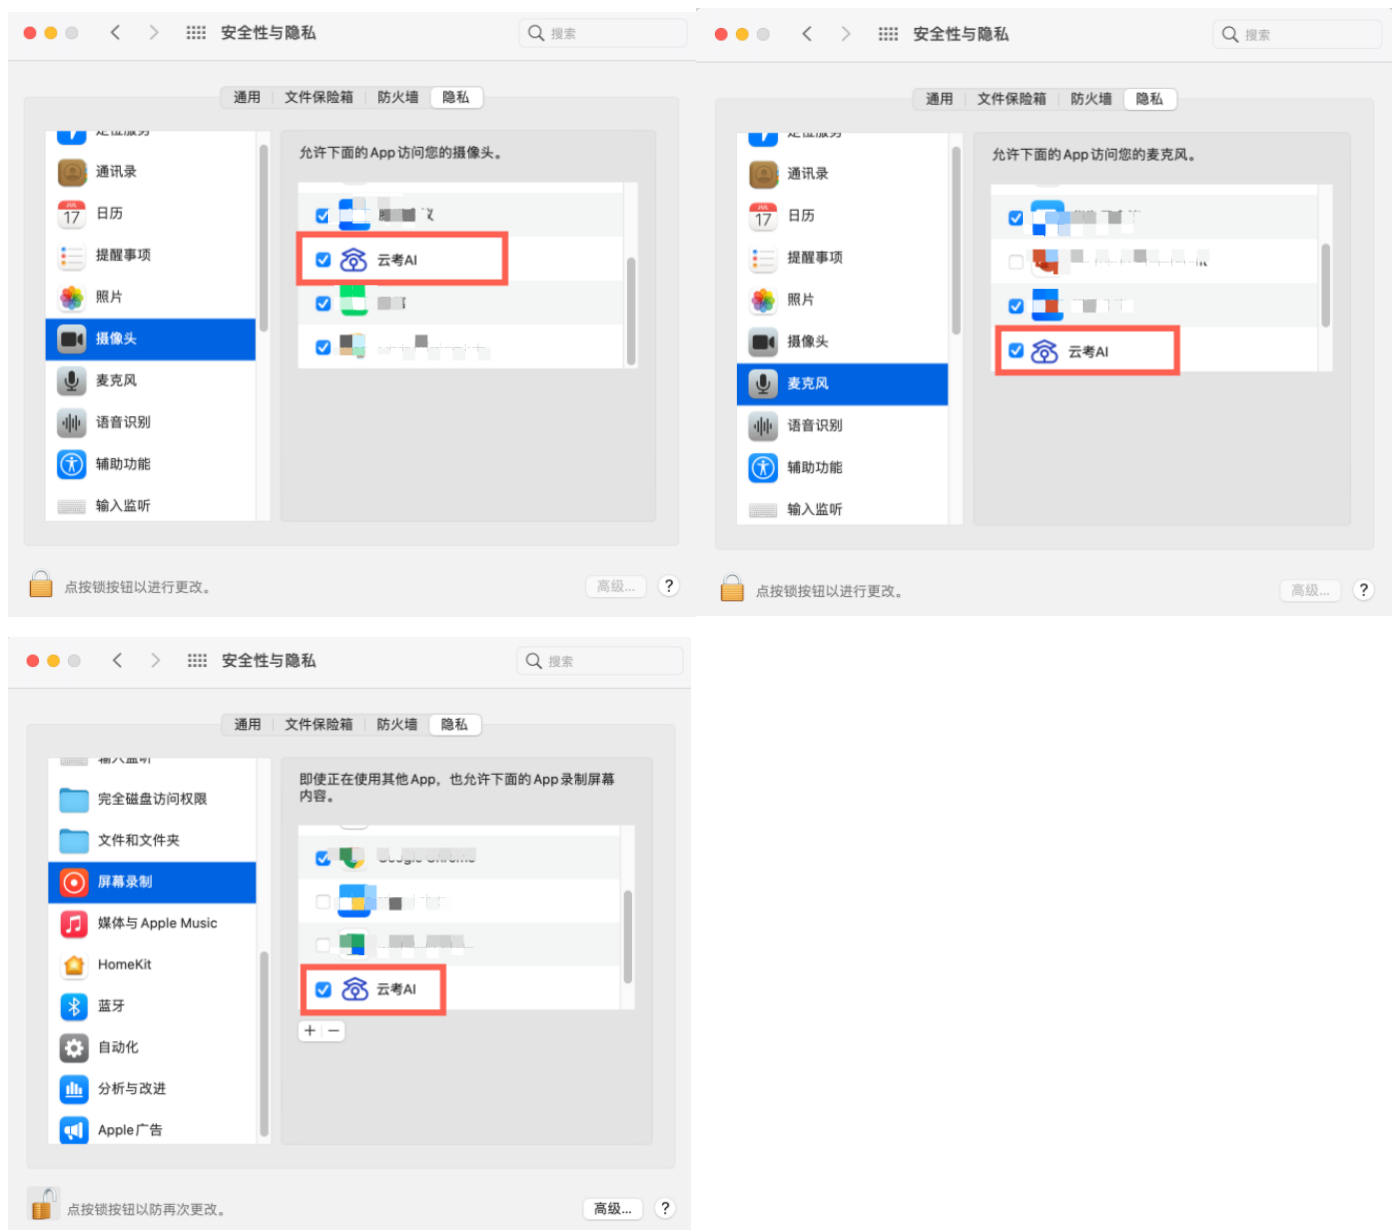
安全性与隐私

搜索

通用 文件保险箱 防火墙 隐私

通讯录
日历
提醒事项
照片
摄像头
麦克风
语音识别
辅助功能
输入监听

允许下面的 App 访问您的摄像头。

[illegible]
云考AI
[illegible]
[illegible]

点按锁按钮以进行更改。

高级...
?

安全性与隐私

搜索

通用 文件保险箱 防火墙 隐私

通讯录
日历
提醒事项
照片
摄像头
麦克风
语音识别
辅助功能
输入监听

允许下面的 App 访问您的麦克风。

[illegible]
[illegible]
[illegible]
云考AI

点按锁按钮以进行更改。

高级...
?

安全性与隐私

搜索

通用 文件保险箱 防火墙 隐私

完全磁盘访问权限
文件和文件夹
屏幕录制
媒体与 Apple Music
HomeKit
蓝牙
自动化
分析与改进
Apple广告

即使正在使用其他 App，也允许下面的 App 录制屏幕内容。

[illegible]
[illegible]
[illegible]
云考AI

+ −

点按锁按钮以防再次更改。

高级...
?